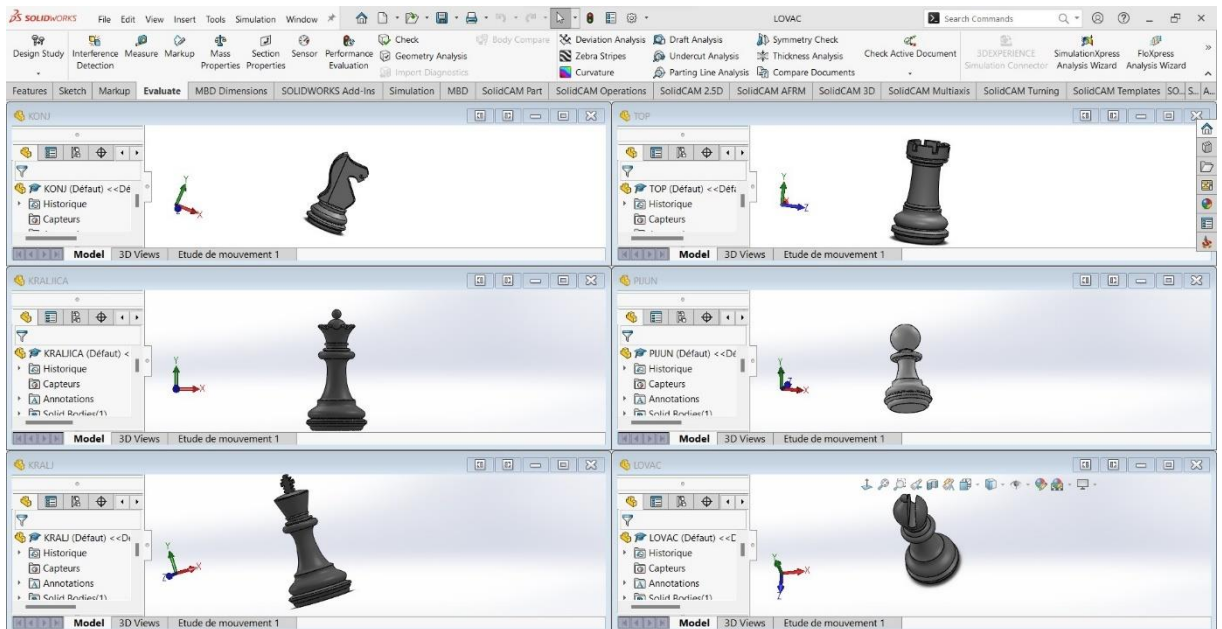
SOLIDWORKS File Edit View Insert Tools Simulation Window

LOVAC

Search Commands

Design Study Interference Detection Measure Markup Mass Properties Section Properties Sensor Performance Evaluation Check Geometry Analysis Import Diagnostics Body Compare Deviation Analysis Zebra Stripes Curvature Draft Analysis Undercut Analysis Parting Line Analysis Symmetry Check Thickness Analysis Compare Documents Check Active Document 3DEXPERIENCE Simulation Connector SimulationXpress Analysis Wizard FloXpress Analysis Wizard

Features Sketch Markup Evaluate MBD Dimensions SOLIDWORKS Add-Ins Simulation MBD SolidCAM Part SolidCAM Operations SolidCAM 2.5D SolidCAM AFRM SolidCAM 3D SolidCAM Multiaxis SolidCAM Turning SolidCAM Templates SO.. S.. A..

KONJ

KONJ (Défaut) <<Dé
Historique
Capteurs

Model 3D Views Etude de mouvement 1

TOP

TOP (Défaut) <<Défa
Historique
Capteurs

Model 3D Views Etude de mouvement 1

KRALJICA

KRALJICA (Défaut) <
Historique
Capteurs
Annotations
Solid Bodies(1)

Model 3D Views Etude de mouvement 1

PIJUN

PIJUN (Défaut) <<Dé
Historique
Capteurs
Annotations
Solid Bodies(1)

Model 3D Views Etude de mouvement 1

KRALJ

KRALJ (Défaut) <<D
Historique
Capteurs
Annotations
Solid Bodies(1)

Model 3D Views Etude de mouvement 1

LOVAC

LOVAC (Défaut) <<D
Historique
Capteurs
Annotations
Solid Bodies(1)

Model 3D Views Etude de mouvement 1